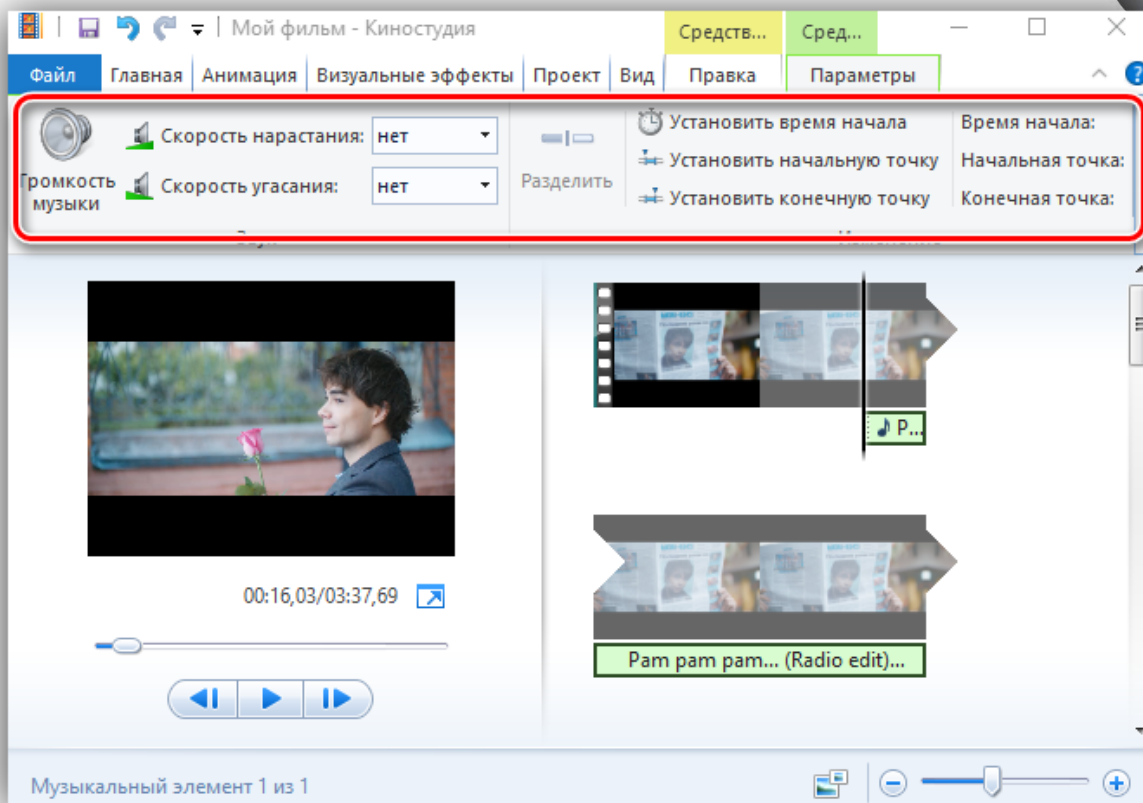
Мой фильм - Киностудия

Средств... Сред...

Файл Главная Анимация Визуальные эффекты Проект Вид Правка Параметры

Громкость музыки

Скорость нарастания: нет

Скорость угасания: нет

Разделить

Установить время начала

Установить начальную точку

Установить конечную точку

Время начала:

Начальная точка:

Конечная точка:

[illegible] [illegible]

00:16,03/03:37,69

P...

Pam pam pam... (Radio edit)...

Музыкальный элемент 1 из 1